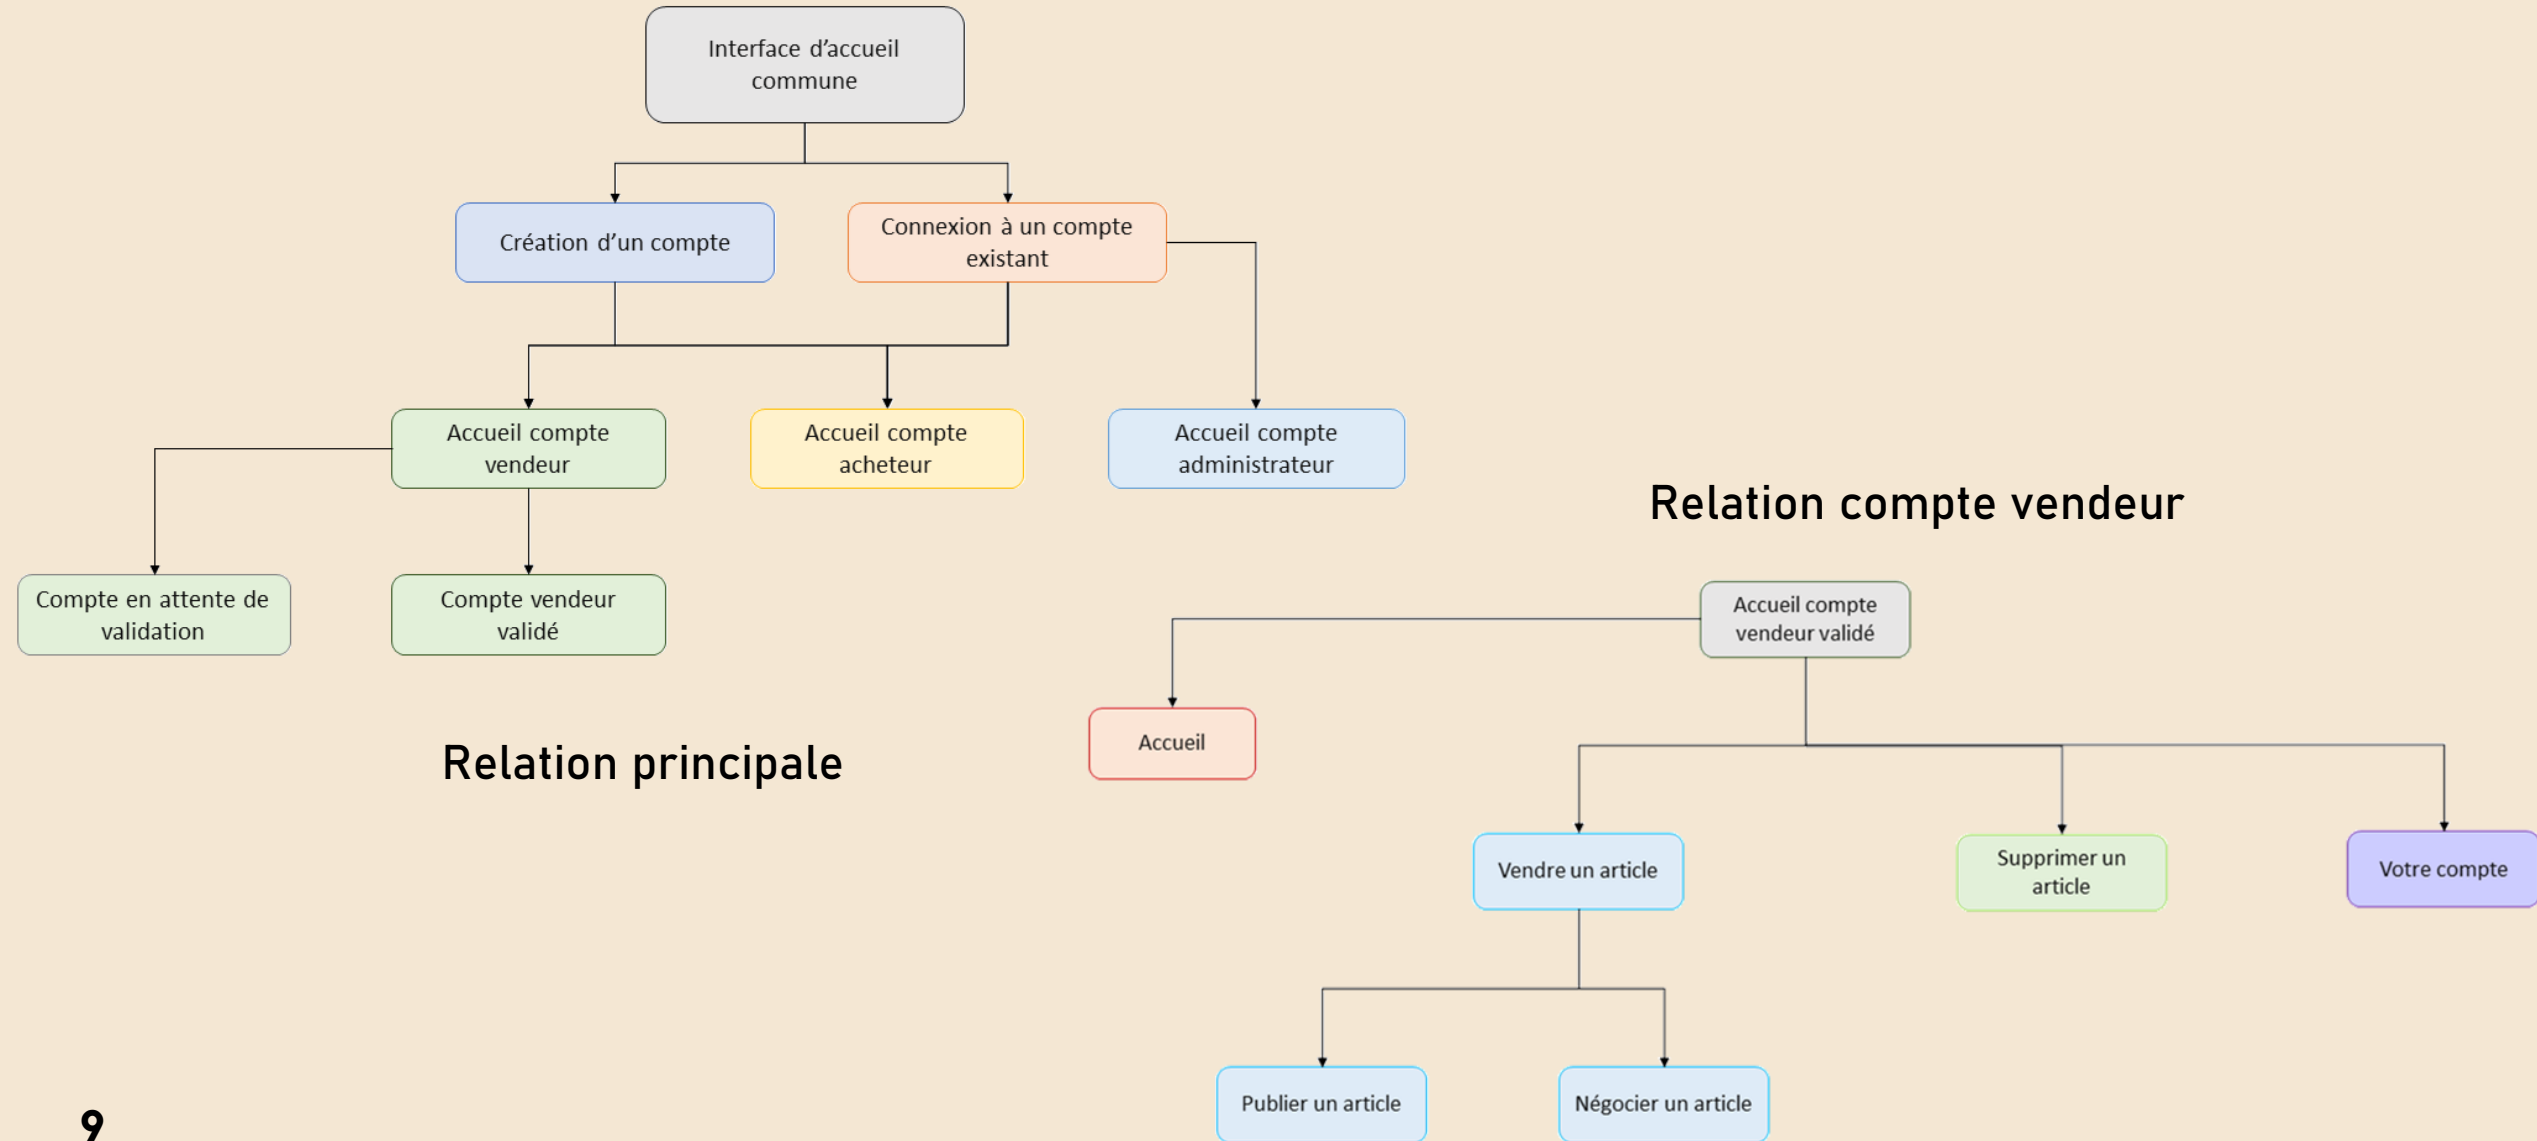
Interface d'accueil commune

Création d'un compte

Connexion à un compte existant

Accueil compte vendeur

Accueil compte acheteur

Accueil compte administrateur

Compte en attente de validation

Compte vendeur validé

Relation principale

Relation compte vendeur

Accueil compte vendeur validé

Accueil

Vendre un article

Supprimer un article

Votre compte

Publier un article

Négocier un article

9